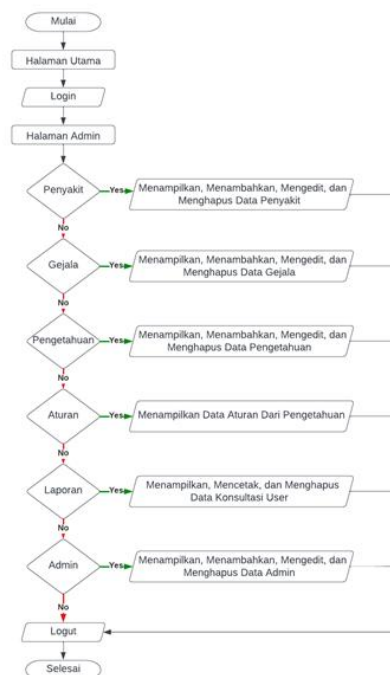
Mulai

Halaman Utama

Login

Halaman Admin

Penyakit

Yes

Menampilkan, Menambahkan, Mengedit, dan Menghapus Data Penyakit

No

Gejala

Yes

Menampilkan, Menambahkan, Mengedit, dan Menghapus Data Gejala

No

Pengetahuan

Yes

Menampilkan, Menambahkan, Mengedit, dan Menghapus Data Pengetahuan

No

Aturan

Yes

Menampilkan Data Aturan Dari Pengetahuan

No

Laporan

Yes

Menampilkan, Mencetak, dan Menghapus Data Konsultasi User

No

Admin

Yes

Menampilkan, Menambahkan, Mengedit, dan Menghapus Data Admin

No

Logut

Selesai